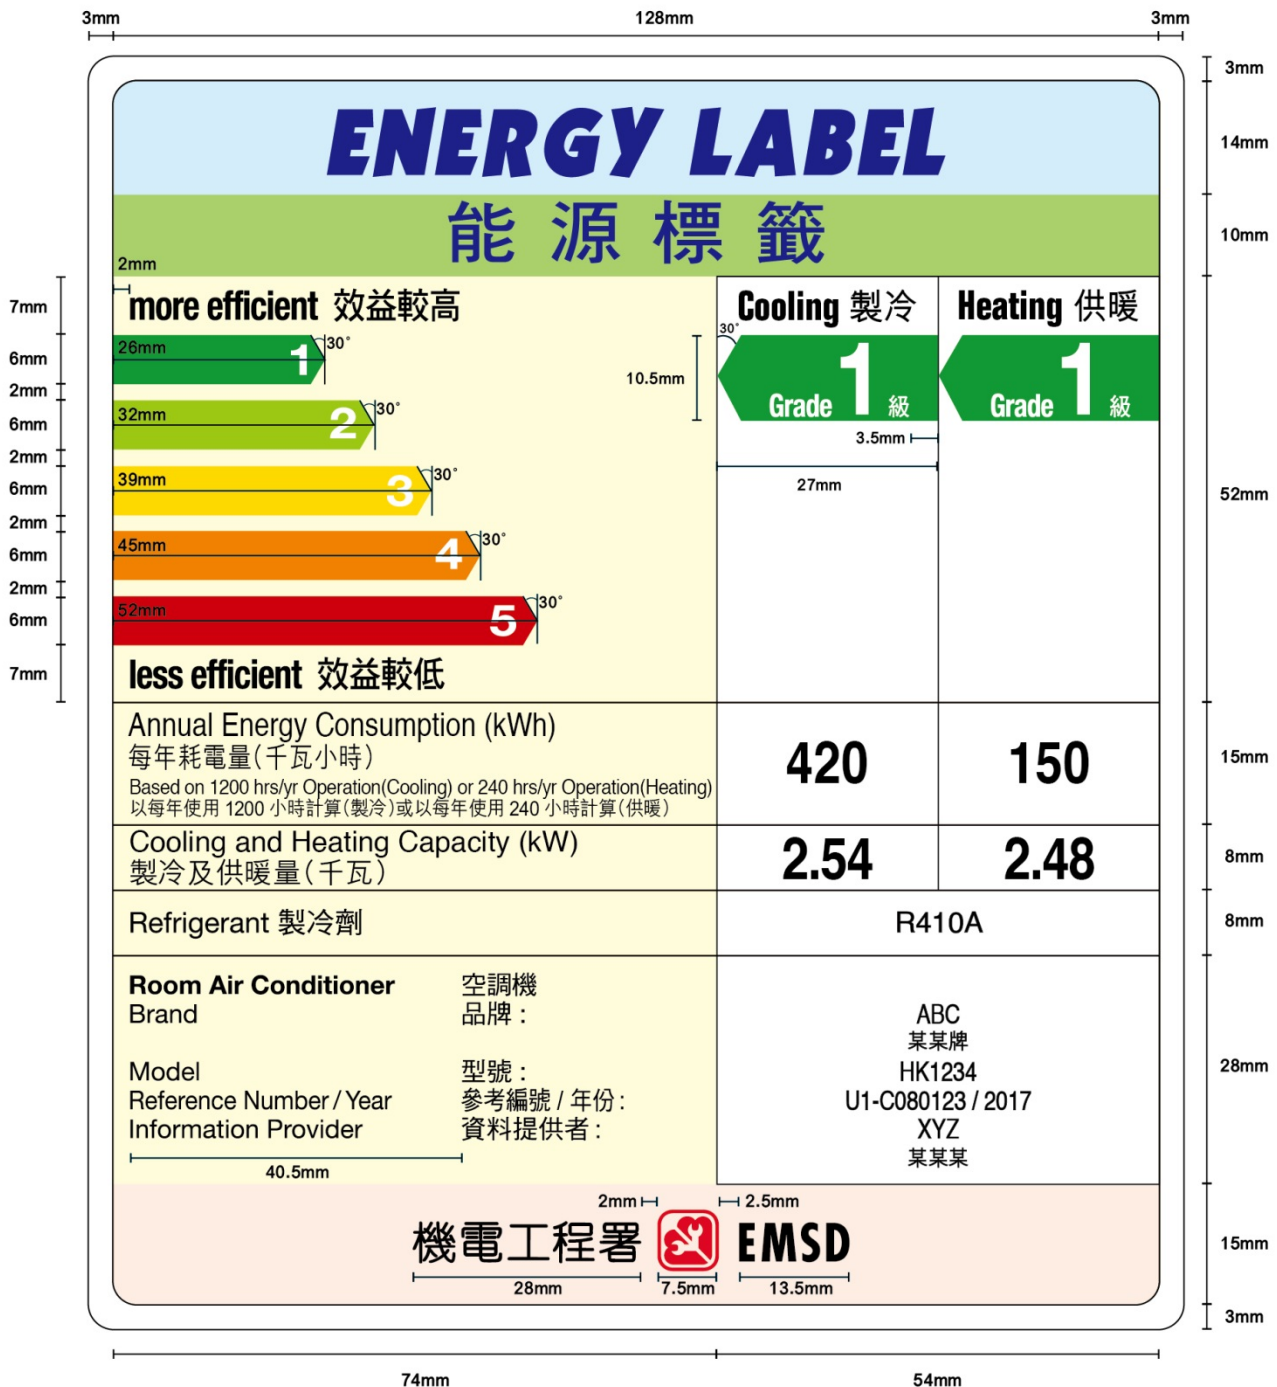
3mm 128mm 3mm

3mm

ENERGY LABEL

14mm

能 源 標 籤

10mm

2mm

7mm

more efficient 效益較高

Cooling 製冷

Heating 供暖

30°

6mm

26mm

1

30°

10.5mm

Grade 1 級

Grade 1 級

2mm

6mm

32mm

2

30°

3.5mm

2mm

6mm

39mm

3

30°

27mm

52mm

2mm

6mm

45mm

4

30°

2mm

6mm

52mm

5

30°

7mm

less efficient 效益較低

Annual Energy Consumption (kWh)
每年耗電量(千瓦小時)
Based on 1200 hrs/yr Operation(Cooling) or 240 hrs/yr Operation(Heating)
以每年使用 1200 小時計算(製冷)或以每年使用 240 小時計算(供暖)

420

150

15mm

Cooling and Heating Capacity (kW)
製冷及供暖量(千瓦)

2.54

2.48

8mm

Refrigerant 製冷劑

R410A

8mm

Room Air Conditioner 空調機
Brand 品牌：

Model 型號：
Reference Number / Year 參考編號 / 年份：
Information Provider 資料提供者：

ABC
某某牌
HK1234
U1-C080123 / 2017
XYZ
某某某

28mm

40.5mm

2mm

2.5mm

機電工程署 EMSD

15mm

28mm

7.5mm

13.5mm

3mm

74mm

54mm